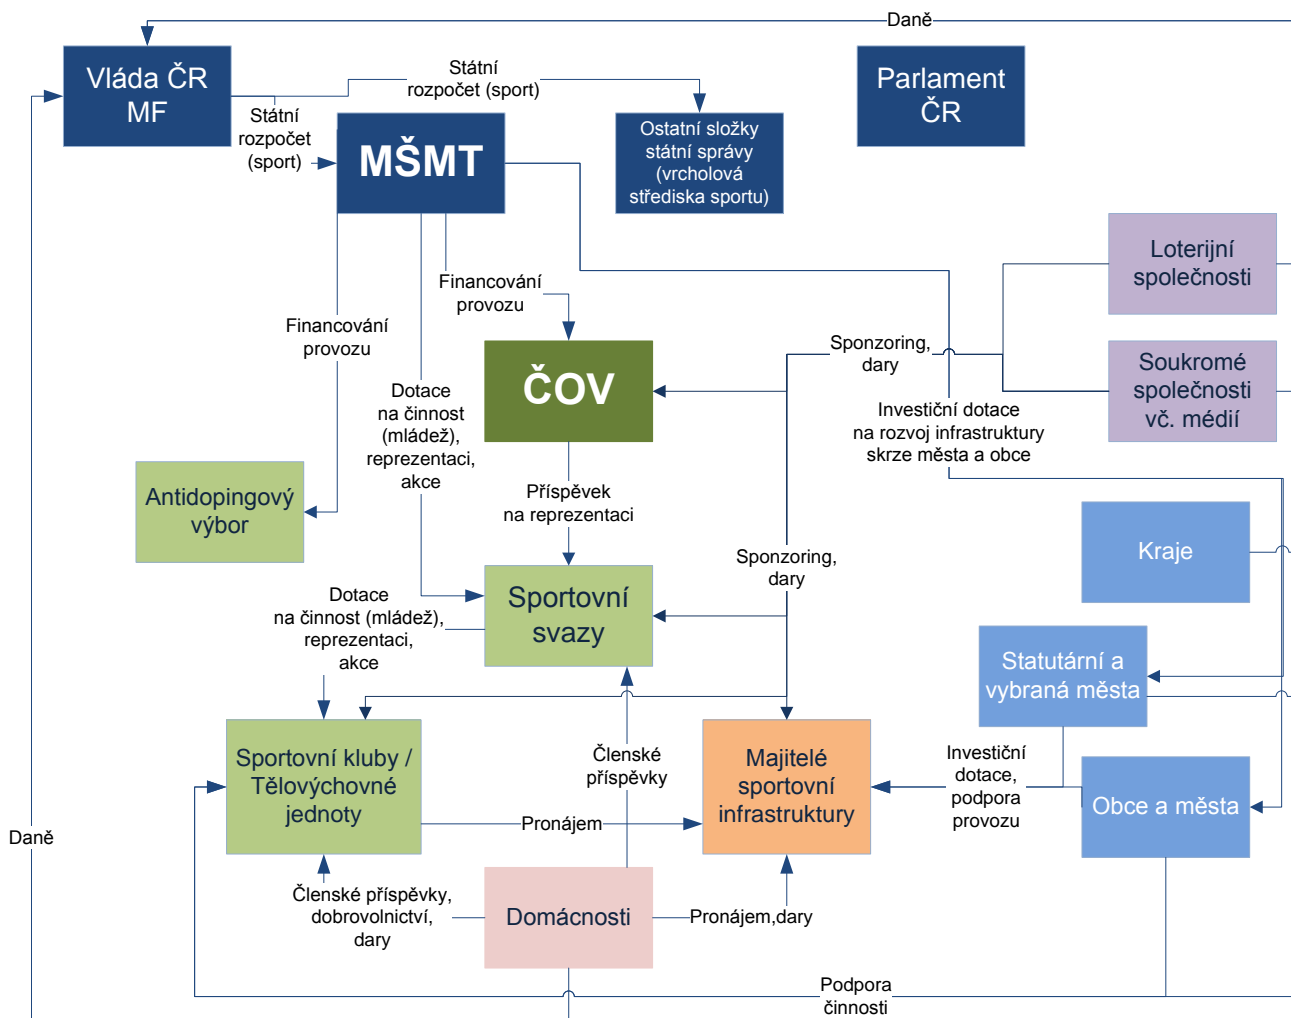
Daně

Vláda ČR MF

Státní rozpočet (sport)

Parlament ČR

Státní rozpočet (sport)

MŠMT

Ostatní složky státní správy (vrcholová střediska sportu)

Loterijní společnosti

Financování provozu

Financování provozu

ČOV

Sponzoring, dary

Soukromé společnosti vč. médií

Dotace na činnost (mládež), reprezentaci, akce

Investiční dotace na rozvoj infrastruktury skrze města a obce

Antidopingový výbor

Příspěvek na reprezentaci

Kraje

Sponzoring, dary

Dotace na činnost (mládež), reprezentaci, akce

Sportovní svazy

Statutární a vybraná města

Členské příspěvky

Sportovní kluby / Tělovýchovné jednoty

Majitelé sportovní infrastruktury

Investiční dotace, podpora provozu

Obce a města

Daně

Pronájem

Členské příspěvky, dobrovolnictví, dary

Domácnosti

Pronájem,dary

Podpora činnosti